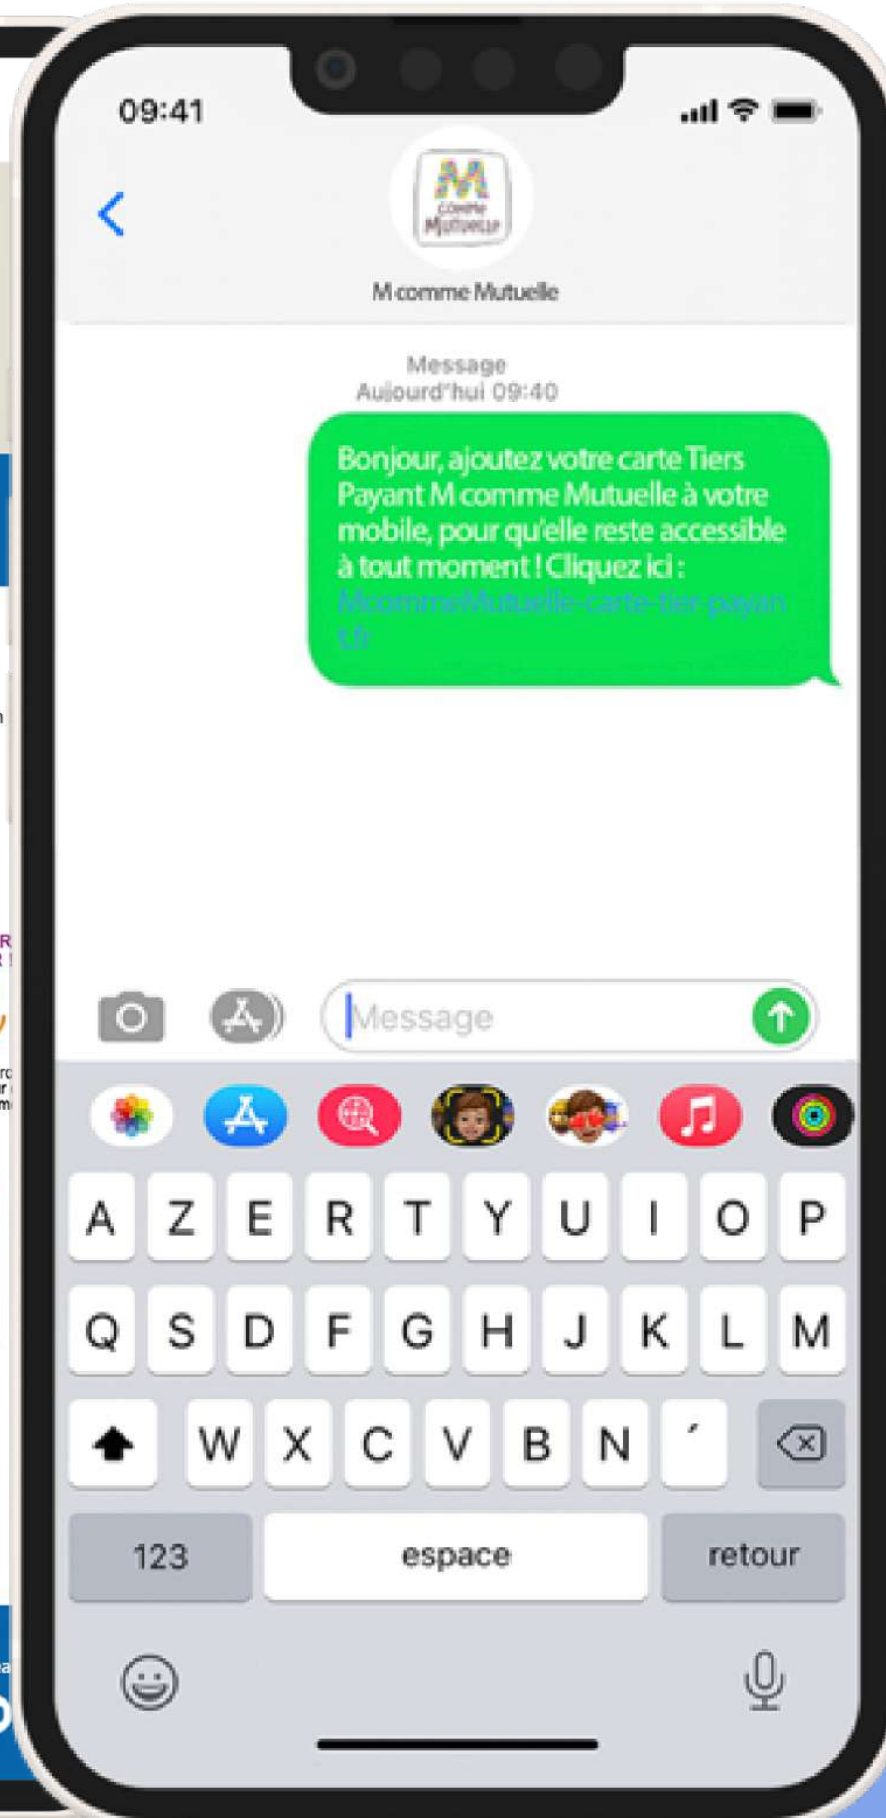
09:41

M comme Mutuelle

M comme Mutuelle

Message
Aujourd'hui 09:40

Bonjour, ajoutez votre carte Tiers Payant M comme Mutuelle à votre mobile, pour qu'elle reste accessible à tout moment ! Cliquez ici : McommeMutuelle-carte-tier-payant.fr

Message

A Z E R T Y U I O P
Q S D F G H J K L M
W X C V B N ´
123 espace retour